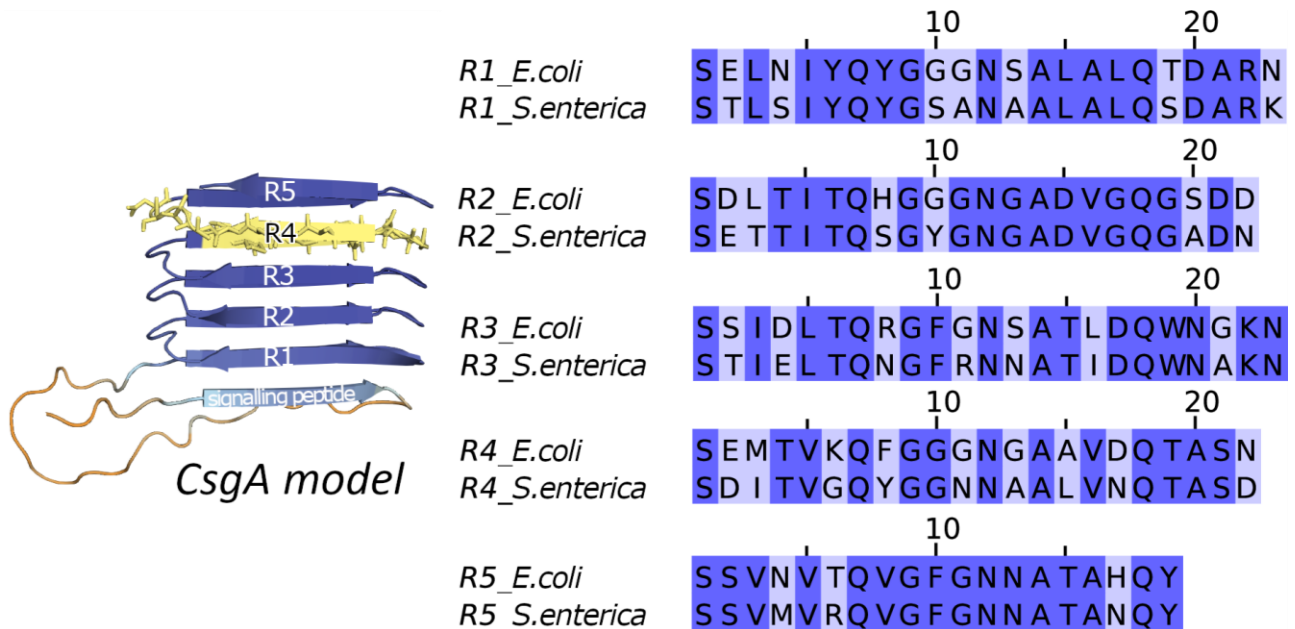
R5
R4
R3
R2
R1
signalling peptide
CsgA model

10 20
R1_E.coli SELNIYQYGGNSALALQTDARN
R1_S.enterica STLSIYQYGSANAALALQSDARK

10 20
R2_E.coli SDLTITQHGGGNGADVGQGSDD
R2_S.enterica SETTITQSGYGNGADVGQGADN

10 20
R3_E.coli SSIDLTQRGFGNSATLDQWNGKN
R3_S.enterica STIELTQNGFRNNATIDQWNAKN

10 20
R4_E.coli SEMTVKQFGGGNGAAVDQTASN
R4_S.enterica SDITVGQYGGNNAALVNQTASD

10
R5_E.coli SSVNVTQVGFGNNATAHQY
R5_S.enterica SSVMVRQVGFGNNATANQY